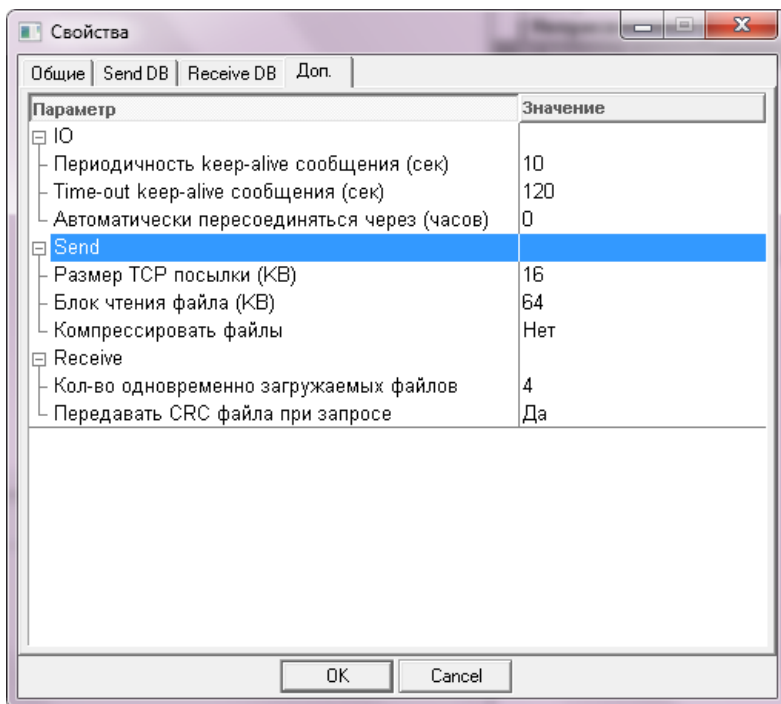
Свойства

Общие | Send DB | Receive DB | Доп.

| Параметр | Значение |
|---|---|
| IO | |
| Периодичность keep-alive сообщения (сек) | 10 |
| Time-out keep-alive сообщения (сек) | 120 |
| Автоматически пересоединяться через (часов) | 0 |
| Send | |
| Размер TCP посылки (KB) | 16 |
| Блок чтения файла (KB) | 64 |
| Компрессировать файлы | Нет |
| Receive | |
| Кол-во одновременно загружаемых файлов | 4 |
| Передавать CRC файла при запросе | Да |

OK Cancel